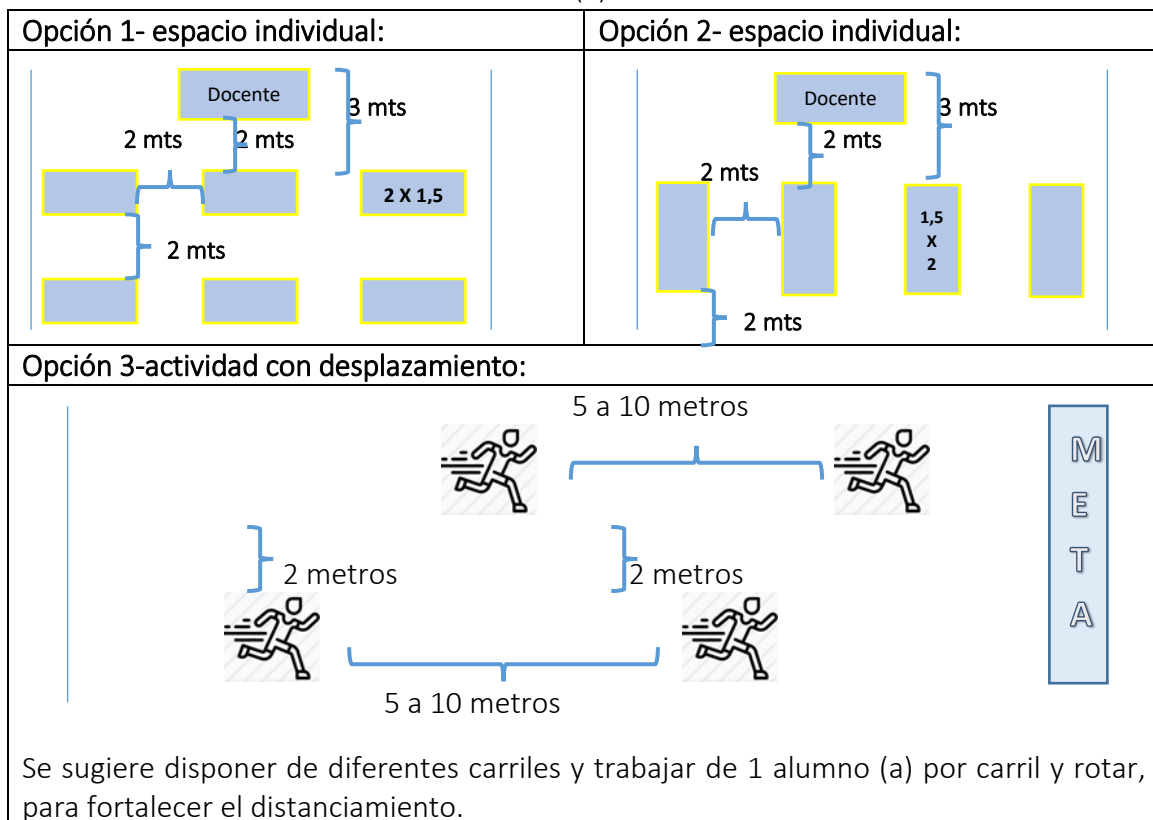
| Opción 1- espacio individual: | Opción 2- espacio individual: |
|---|---|
| Docente<br>3 mts<br>2 mts 2 mts<br>2 X 1,5<br>2 mts | Docente<br>3 mts<br>2 mts<br>2 mts<br>1,5 X 2<br>2 mts |

Opción 3-actividad con desplazamiento:

5 a 10 metros

2 metros

2 metros

5 a 10 metros

M E T A

Se sugiere disponer de diferentes carriles y trabajar de 1 alumno (a) por carril y rotar, para fortalecer el distanciamiento.